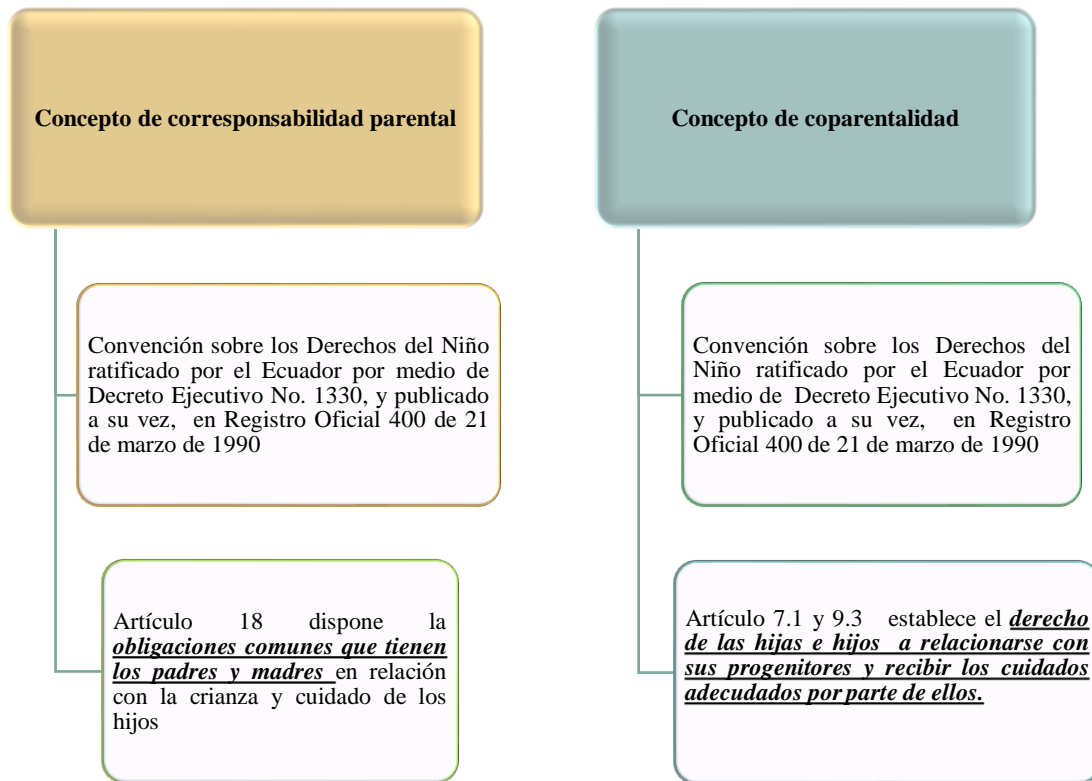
Concepto de corresponsabilidad parental

Convención sobre los Derechos del Niño ratificado por el Ecuador por medio de Decreto Ejecutivo No. 1330, y publicado a su vez, en Registro Oficial 400 de 21 de marzo de 1990

Artículo 18 dispone la ***obligaciones comunes que tienen los padres y madres*** en relación con la crianza y cuidado de los hijos

Concepto de coparentalidad

Convención sobre los Derechos del Niño ratificado por el Ecuador por medio de Decreto Ejecutivo No. 1330, y publicado a su vez, en Registro Oficial 400 de 21 de marzo de 1990

Artículo 7.1 y 9.3 establece el ***derecho de las hijas e hijos a relacionarse con sus progenitores y recibir los cuidados adecuados por parte de ellos.***